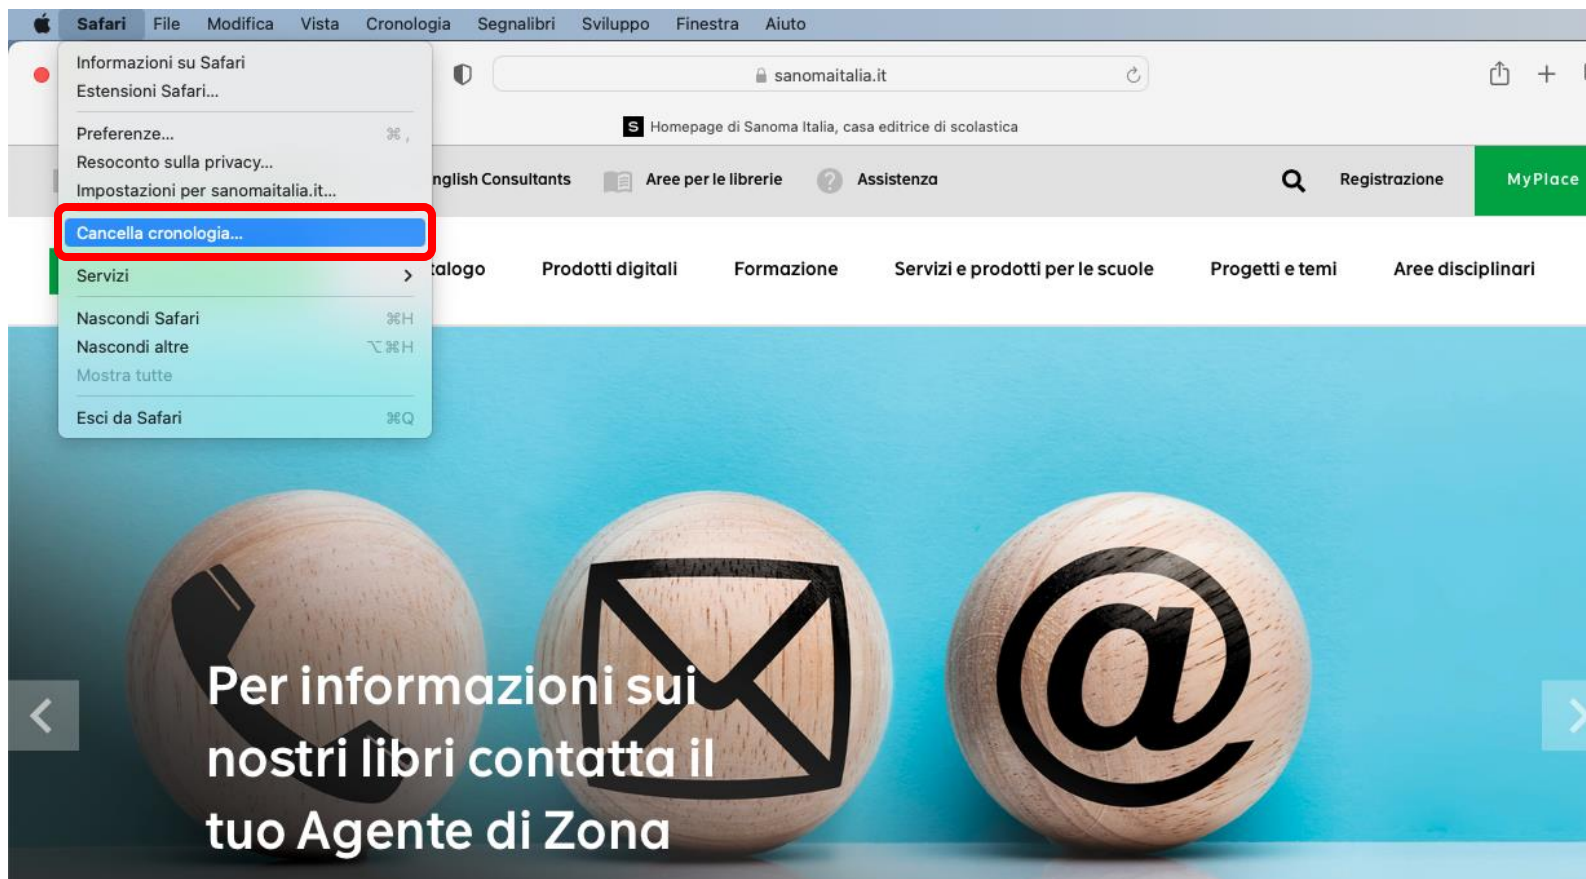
Safari File Modifica Vista Cronologia Segnalibri Sviluppo Finestra Aiuto

Informazioni su Safari
Estensioni Safari...
Preferenze... ⌘,
Resoconto sulla privacy...
Impostazioni per sanomaitalia.it...
Cancella cronologia...
Servizi
Nascondi Safari ⌘H
Nascondi altre ⌥⌘H
Mostra tutte
Esci da Safari ⌘Q

sanomaitalia.it

S Homepage di Sanoma Italia, casa editrice di scolastica

nglish Consultants Aree per le librerie Assistenza Registrazione MyPlace

talogo Prodotti digitali Formazione Servizi e prodotti per le scuole Progetti e temi Aree disciplinari

Per informazioni sui nostri libri contatta il tuo Agente di Zona